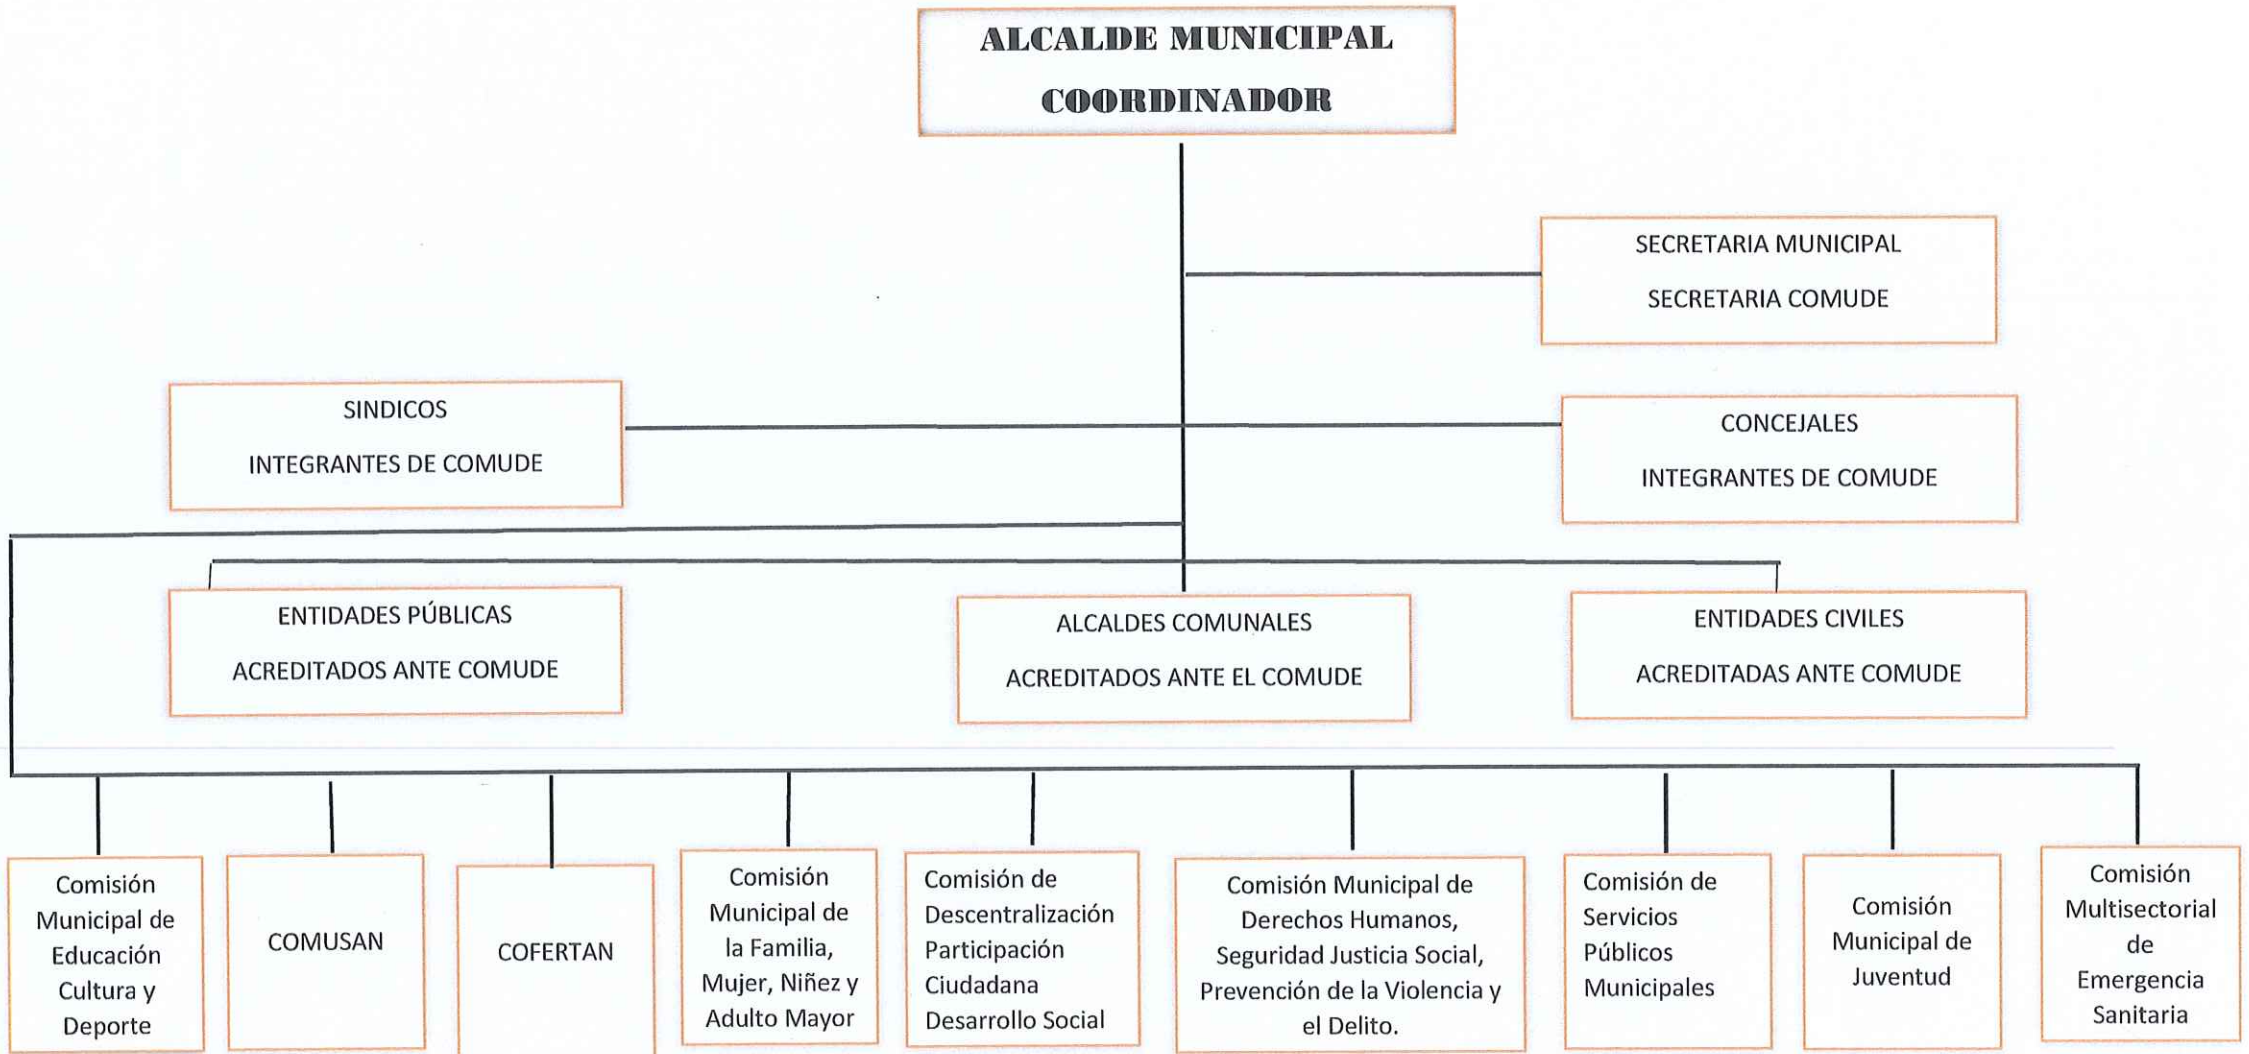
ALCALDE MUNICIPAL
COORDINADOR

SECRETARIA MUNICIPAL
SECRETARIA COMUDE

SINDICOS
INTEGRANTES DE COMUDE

CONCEJALES
INTEGRANTES DE COMUDE

ENTIDADES PÚBLICAS
ACREDITADOS ANTE COMUDE

ALCALDES COMUNALES
ACREDITADOS ANTE EL COMUDE

ENTIDADES CIVILES
ACREDITADAS ANTE COMUDE

Comisión Municipal de Educación Cultura y Deporte

COMUSAN

COFERTAN

Comisión Municipal de la Familia, Mujer, Niñez y Adulto Mayor

Comisión de Descentralización Participación Ciudadana Desarrollo Social

Comisión Municipal de Derechos Humanos, Seguridad Justicia Social, Prevención de la Violencia y el Delito.

Comisión de Servicios Públicos Municipales

Comisión Municipal de Juventud

Comisión Multisectorial de Emergencia Sanitaria